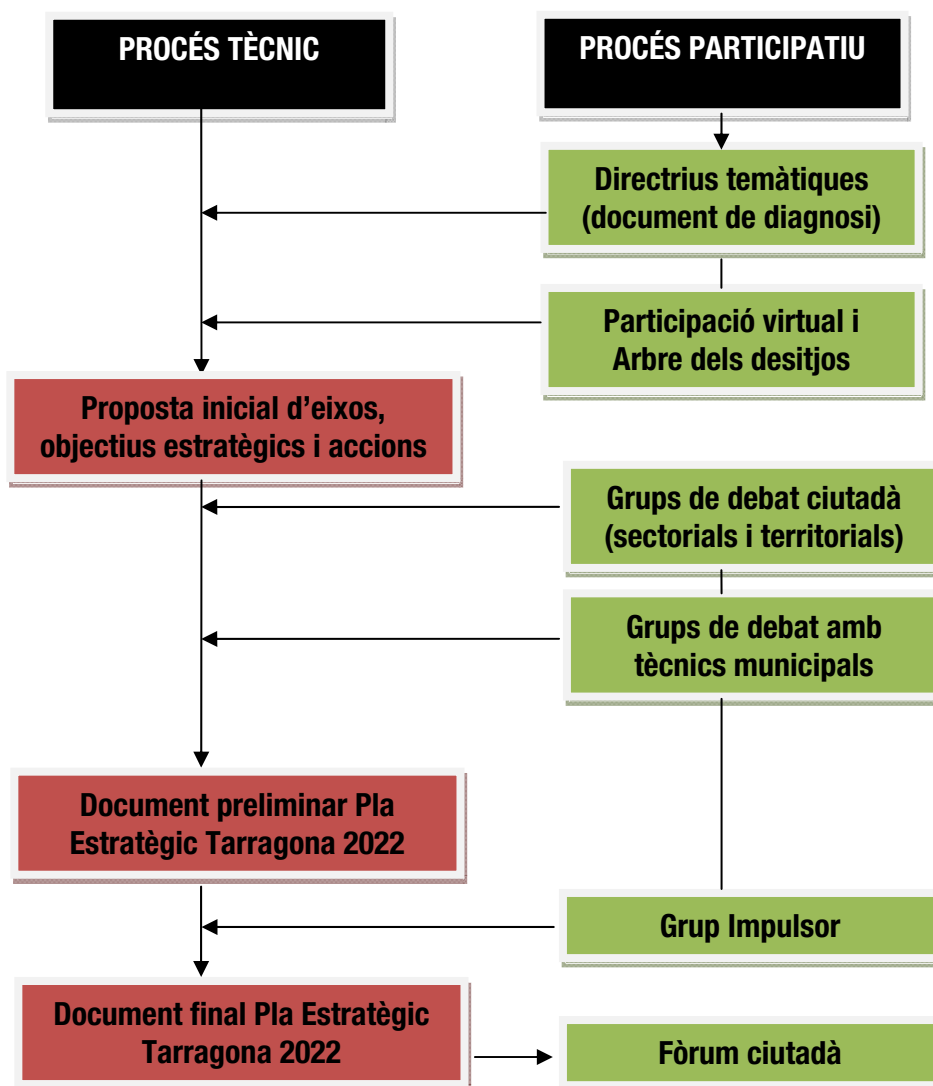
PROCÉS TÈCNIC

PROCÉS PARTICIPATIU

Directrius temàtiques (document de diagnosi)

Participació virtual i Arbre dels desitjos

Proposta inicial d'eixos, objectius estratègics i accions

Grups de debat ciutadà (sectorials i territorials)

Grups de debat amb tècnics municipals

Document preliminar Pla Estratègic Tarragona 2022

Grup Impulsor

Document final Pla Estratègic Tarragona 2022

Fòrum ciutadà